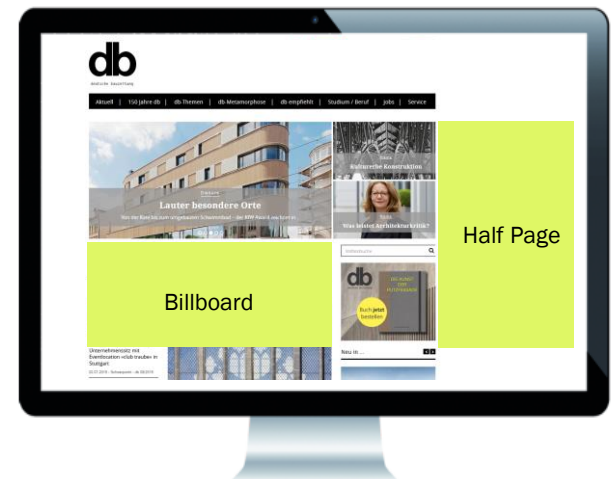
db
deutsche bauzeitung

Aktuell | 150 jahre db | db-Themen | db-Metamorphose | db empfiehlt | Studium / Beruf | Jobs | Service

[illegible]
Lauter besondere Orte
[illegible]

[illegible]
Kulturelle Konstruktion

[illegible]
Was leistet Architekturkritik?

Half Page

Billboard

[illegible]

db
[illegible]

Buch jetzt bestellen

Unternehmenssitz mit Eventbereich »club traube« in Stuttgart

Neu in ...